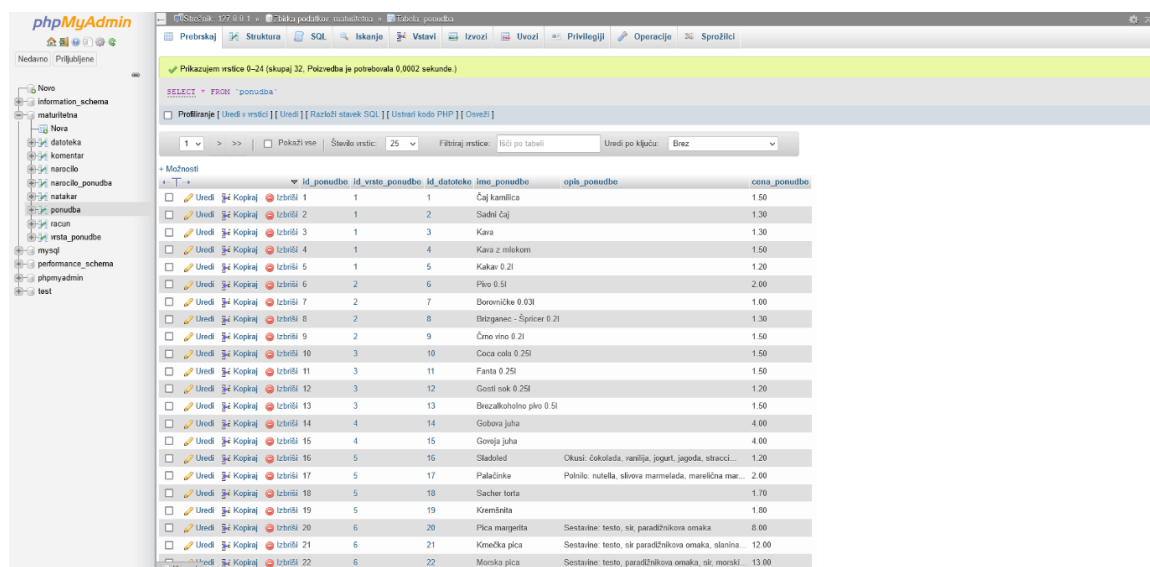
phpMyAdmin

Nedavno Priljubljene

Novo
information_schema
maturitetna
Nova
datoteka
komentar
narocilo
narocilo_ponudba
natakar
ponudba
racun
vrsta_ponudbe
mysql
performance_schema
phpmyadmin
test

Strežnik: 127.0.0.1 » Zbirka podatkov: maturitetna » Tabela: ponudba

Prebrskaj Struktura SQL Iskanje Vstavi Izvozi Uvozi Privilegiji Operacije Sprožilci

✓ Prikazujem vrstice 0–24 (skupaj 32, Poizvedba je potrebovala 0,0002 sekunde.)

SELECT * FROM `ponudba`

Profiliranje [ Uredi v vrstici ] [ Uredi ] [ Razloži stavek SQL ] [ Ustvari kodo PHP ] [ Osveži ]

1 > >> | Pokaži vse | Število vrstic: 25 | Filtriraj vrstice: Išči po tabeli | Uredi po ključu: Brez

+ Možnosti

| | id_ponudbe | id_vrste_ponudbe | id_datoteke | ime_ponudbe | opis_ponudbe | cena_ponudbe |
|---|---|---|---|---|---|---|
| Uredi Kopiraj Izbriši | 1 | 1 | 1 | Čaj kamilica | | 1.50 |
| Uredi Kopiraj Izbriši | 2 | 1 | 2 | Sadni čaj | | 1.30 |
| Uredi Kopiraj Izbriši | 3 | 1 | 3 | Kava | | 1.30 |
| Uredi Kopiraj Izbriši | 4 | 1 | 4 | Kava z mlekom | | 1.50 |
| Uredi Kopiraj Izbriši | 5 | 1 | 5 | Kakav 0.2l | | 1.20 |
| Uredi Kopiraj Izbriši | 6 | 2 | 6 | Pivo 0.5l | | 2.00 |
| Uredi Kopiraj Izbriši | 7 | 2 | 7 | Borovničke 0.03l | | 1.00 |
| Uredi Kopiraj Izbriši | 8 | 2 | 8 | Brizganec - Špricer 0.2l | | 1.30 |
| Uredi Kopiraj Izbriši | 9 | 2 | 9 | Črno vino 0.2l | | 1.50 |
| Uredi Kopiraj Izbriši | 10 | 3 | 10 | Coca cola 0.25l | | 1.50 |
| Uredi Kopiraj Izbriši | 11 | 3 | 11 | Fanta 0.25l | | 1.50 |
| Uredi Kopiraj Izbriši | 12 | 3 | 12 | Gosti sok 0.25l | | 1.20 |
| Uredi Kopiraj Izbriši | 13 | 3 | 13 | Brezalkoholno pivo 0.5l | | 1.50 |
| Uredi Kopiraj Izbriši | 14 | 4 | 14 | Gobova juha | | 4.00 |
| Uredi Kopiraj Izbriši | 15 | 4 | 15 | Goveja juha | | 4.00 |
| Uredi Kopiraj Izbriši | 16 | 5 | 16 | Sladoled | Okusi: čokolada, vanilija, jogurt, jagoda, stracci... | 1.20 |
| Uredi Kopiraj Izbriši | 17 | 5 | 17 | Palačinke | Polnilo: nutella, slivova marmelada, marelična mar... | 2.00 |
| Uredi Kopiraj Izbriši | 18 | 5 | 18 | Sacher torta | | 1.70 |
| Uredi Kopiraj Izbriši | 19 | 5 | 19 | Kremšnita | | 1.80 |
| Uredi Kopiraj Izbriši | 20 | 6 | 20 | Pica margerita | Sestavine: testo, sir, paradižnikova omaka | 8.00 |
| Uredi Kopiraj Izbriši | 21 | 6 | 21 | Kmečka pica | Sestavine: testo, sir paradižnikova omaka, slanina... | 12.00 |
| Uredi Kopiraj Izbriši | 22 | 6 | 22 | Morska pica | Sestavine: testo, paradižnikova omaka, sir, morski... | 13.00 |